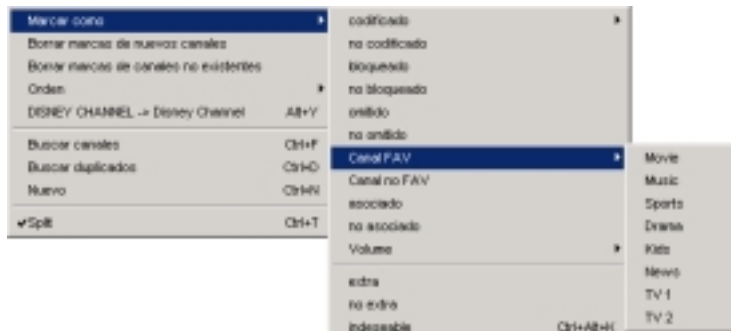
Marcar como
Borrar marcas de nuevos canales
Borrar marcas de canales no existentes
Orden
DISNEY CHANNEL -> Disney Channel Alt+V
Buscar canales Ctrl+F
Buscar duplicados Ctrl+D
Nuevo Ctrl+N
✔Split Ctrl+T

codificado
no codificado
bloqueado
no bloqueado
omitido
no omitido
Canal FAV
Canal no FAV
asociado
no asociado
Volume
extra
no extra
indeseable Ctrl+Alt+I

Movie
Music
Sports
Drama
Kids
News
TV 1
TV 2